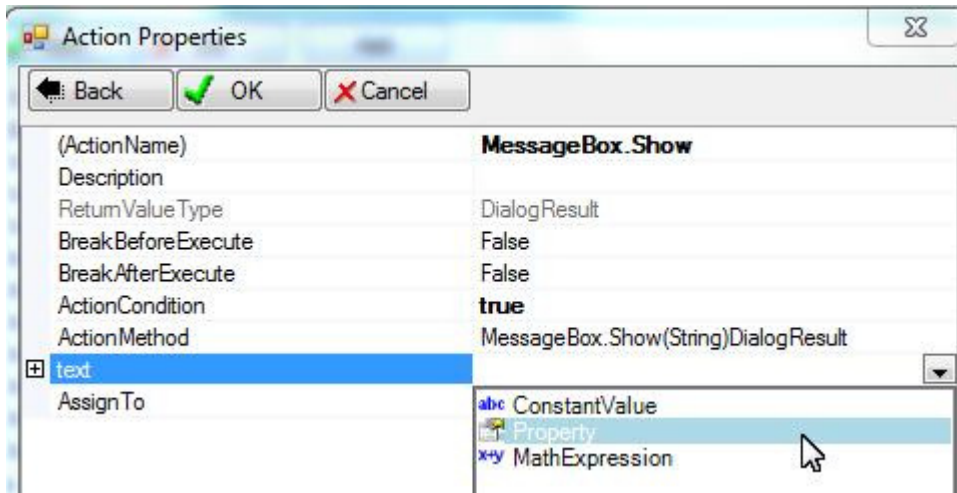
Action Properties

Back | OK | Cancel

| | |
|---|---|
| (ActionName) | MessageBox.Show |
| Description | |
| ReturnValueType | DialogResult |
| BreakBeforeExecute | False |
| BreakAfterExecute | False |
| ActionCondition | true |
| ActionMethod | MessageBox.Show(String)DialogResult |
| text | |
| AssignTo | |

abc ConstantValue
Property
x+y MathExpression